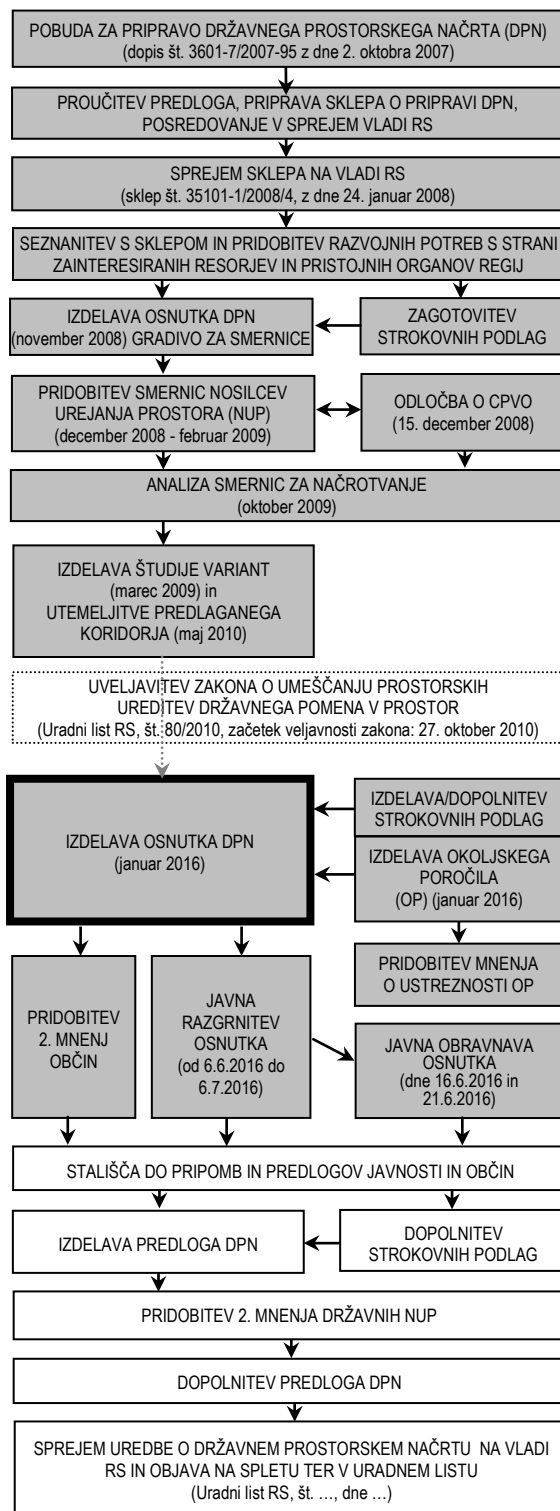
POBUDA ZA PRIPRAVO DRŽAVNEGA PROSTORSKEGA NAČRTA (DPN)
(dopis št. 3601-7/2007-95 z dne 2. oktobra 2007)

PROUČITEV PREDLOGA, PRIPRAVA SKLEPA O PRIPRAVI DPN, POSREDOVANJE V SPREJEM VLADI RS

SPREJEM SKLEPA NA VLADI RS
(sklep št. 35101-1/2008/4, z dne 24. januar 2008)

SEZNANITEV S SKLEPOM IN PRIDOBITEV RAZVOJNIH POTREB S STRANI ZAINTERESIRANIH RESORJEV IN PRISTOJNIH ORGANOV REGIJ

IZDELAVA OSNUTKA DPN
(november 2008) GRADIVO ZA SMERNICE

ZAGOTOVITEV STROKOVNIH PODLAG

PRIDOBITEV SMERNIC NOSILCEV UREJANJA PROSTORA (NUP)
(december 2008 - februar 2009)

ODLOČBA O CPVO
(15. december 2008)

ANALIZA SMERNIC ZA NAČROTVANJE
(oktober 2009)

IZDELAVA ŠTUDIJE VARIANT
(marec 2009) in
UTEMELJITVE PREDLAGANEGA KORIDORJA (maj 2010)

UVELJAVITEV ZAKONA O UMEŠČANJU PROSTORSKIH UREDITEV DRŽAVNEGA POMENA V PROSTOR
(Uradni list RS, št. 80/2010, začetek veljavnosti zakona: 27. oktober 2010)

IZDELAVA OSNUTKA DPN
(januar 2016)

IZDELAVA/DOPOLNITEV STROKOVNIH PODLAG

IZDELAVA OKOLJSKEGA POROČILA
(OP) (januar 2016)

PRIDOBITEV MNENJA O USTREZNOSTI OP

PRIDOBITEV 2. MNENJ OBČIN

JAVNA RAZGRNITEV OSNUTKA
(od 6.6.2016 do 6.7.2016)

JAVNA OBRAVNAVA OSNUTKA
(dne 16.6.2016 in 21.6.2016)

STALIŠČA DO PRIPOMB IN PREDLOGOV JAVNOSTI IN OBČIN

IZDELAVA PREDLOGA DPN

DOPOLNITEV STROKOVNIH PODLAG

PRIDOBITEV 2. MNENJA DRŽAVNIH NUP

DOPOLNITEV PREDLOGA DPN

SPREJEM UREDBE O DRŽAVNEM PROSTORSKEM NAČRTU NA VLADI RS IN OBJAVA NA SPLETU TER V URADNEM LISTU
(Uradni list RS, št. …, dne …)